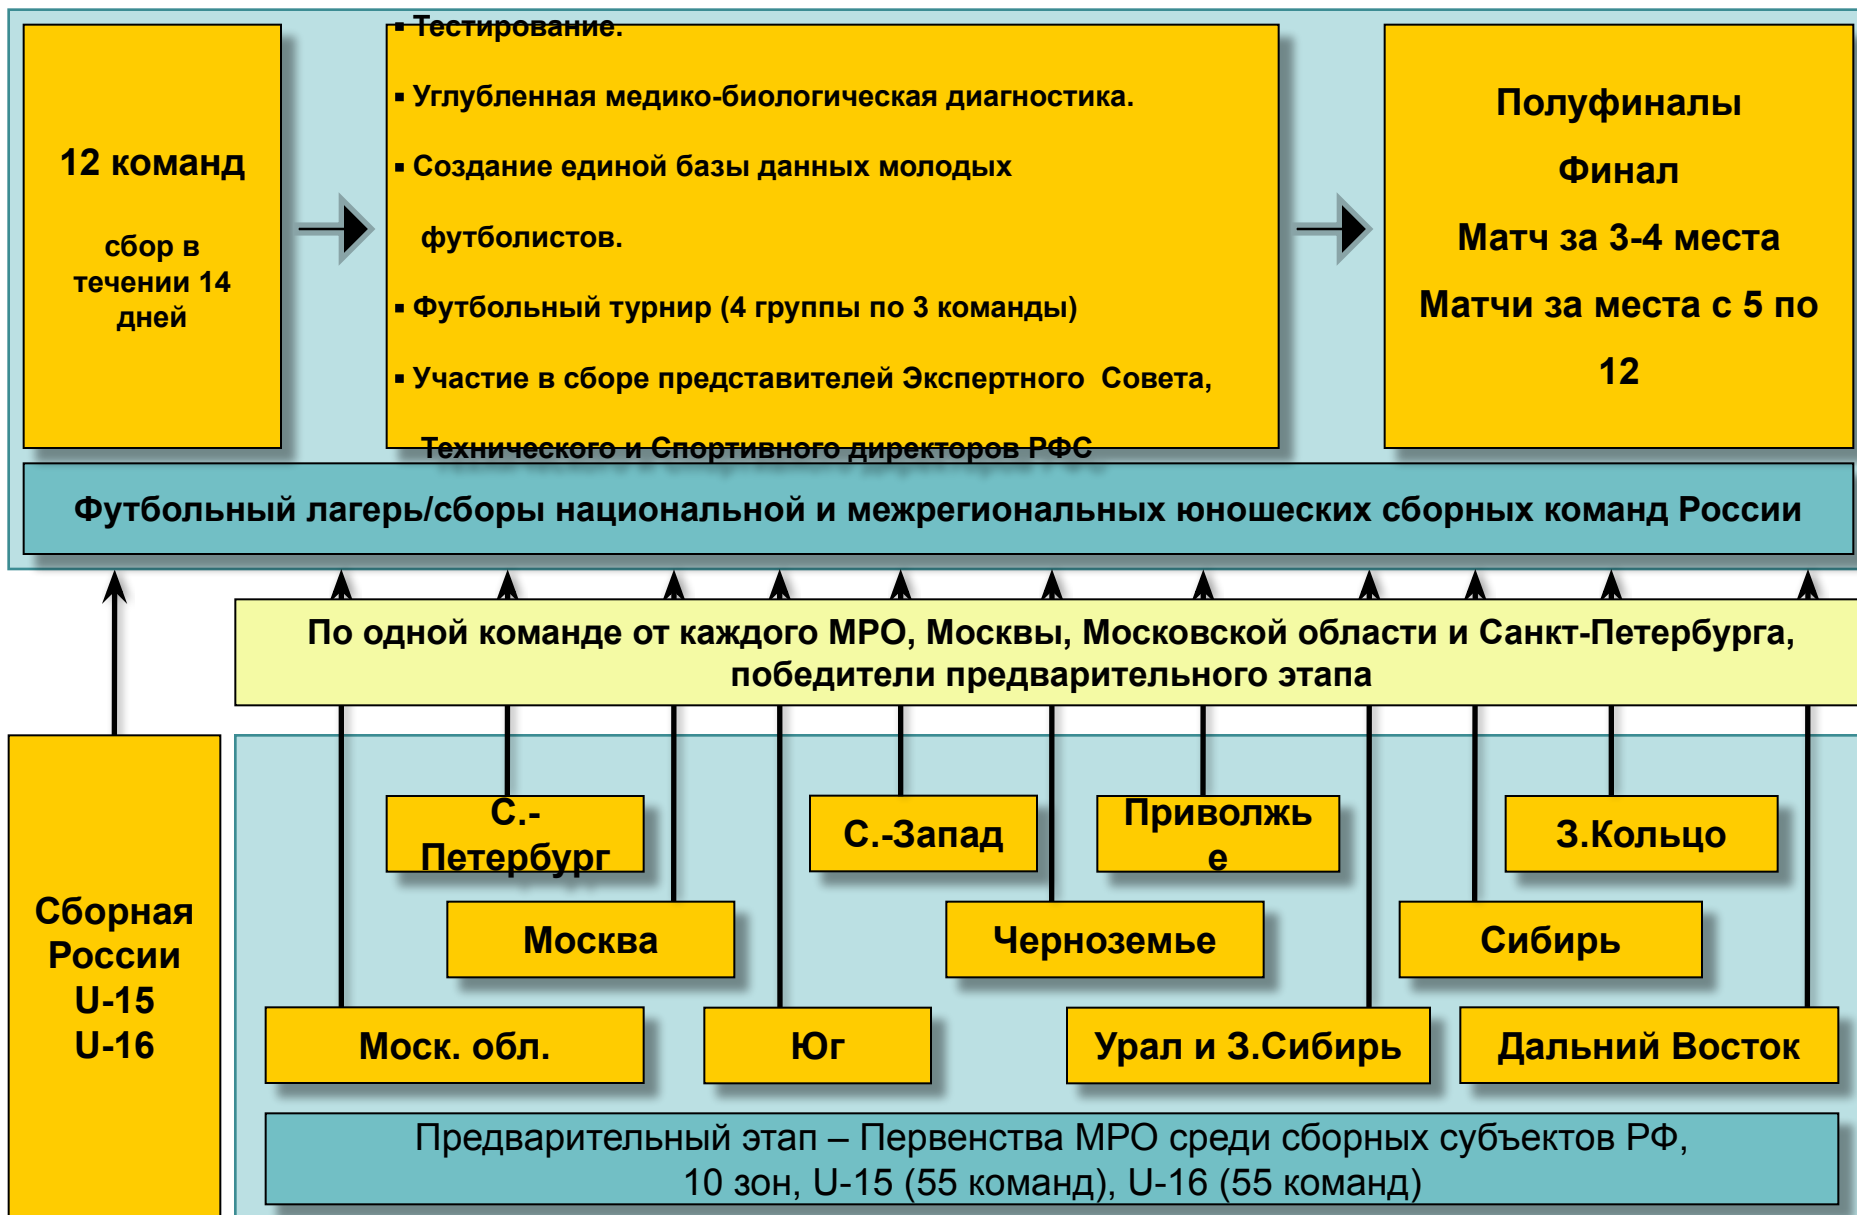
12 команд

сбор в течении 14 дней

▪ Тестирование.

▪ Углубленная медико-биологическая диагностика.

▪ Создание единой базы данных молодых футболистов.

▪ Футбольный турнир (4 группы по 3 команды)

▪ Участие в сборе представителей Экспертного Совета, Технического и Спортивного директоров РФС

Полуфиналы

Финал

Матч за 3-4 места

Матчи за места с 5 по 12

Футбольный лагерь/сборы национальной и межрегиональных юношеских сборных команд России

По одной команде от каждого МРО, Москвы, Московской области и Санкт-Петербурга, победители предварительного этапа

Сборная России U-15 U-16

С.-Петербург

С.-Запад

Приволжье

З.Кольцо

Москва

Черноземье

Сибирь

Моск. обл.

Юг

Урал и З.Сибирь

Дальний Восток

Предварительный этап – Первенства МРО среди сборных субъектов РФ, 10 зон, U-15 (55 команд), U-16 (55 команд)